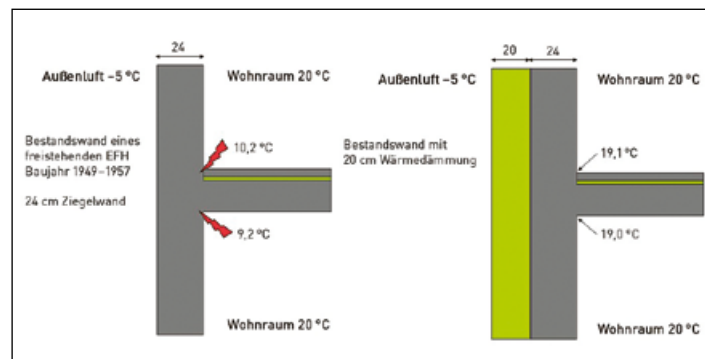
24

Außenluft −5 °C

Wohnraum 20 °C

Bestandswand eines freistehenden EFH Baujahr 1949–1957

24 cm Ziegelwand

10,2 °C

9,2 °C

Wohnraum 20 °C

20 24

Außenluft −5 °C

Wohnraum 20 °C

Bestandswand mit 20 cm Wärmedämmung

19,1 °C

19,0 °C

Wohnraum 20 °C